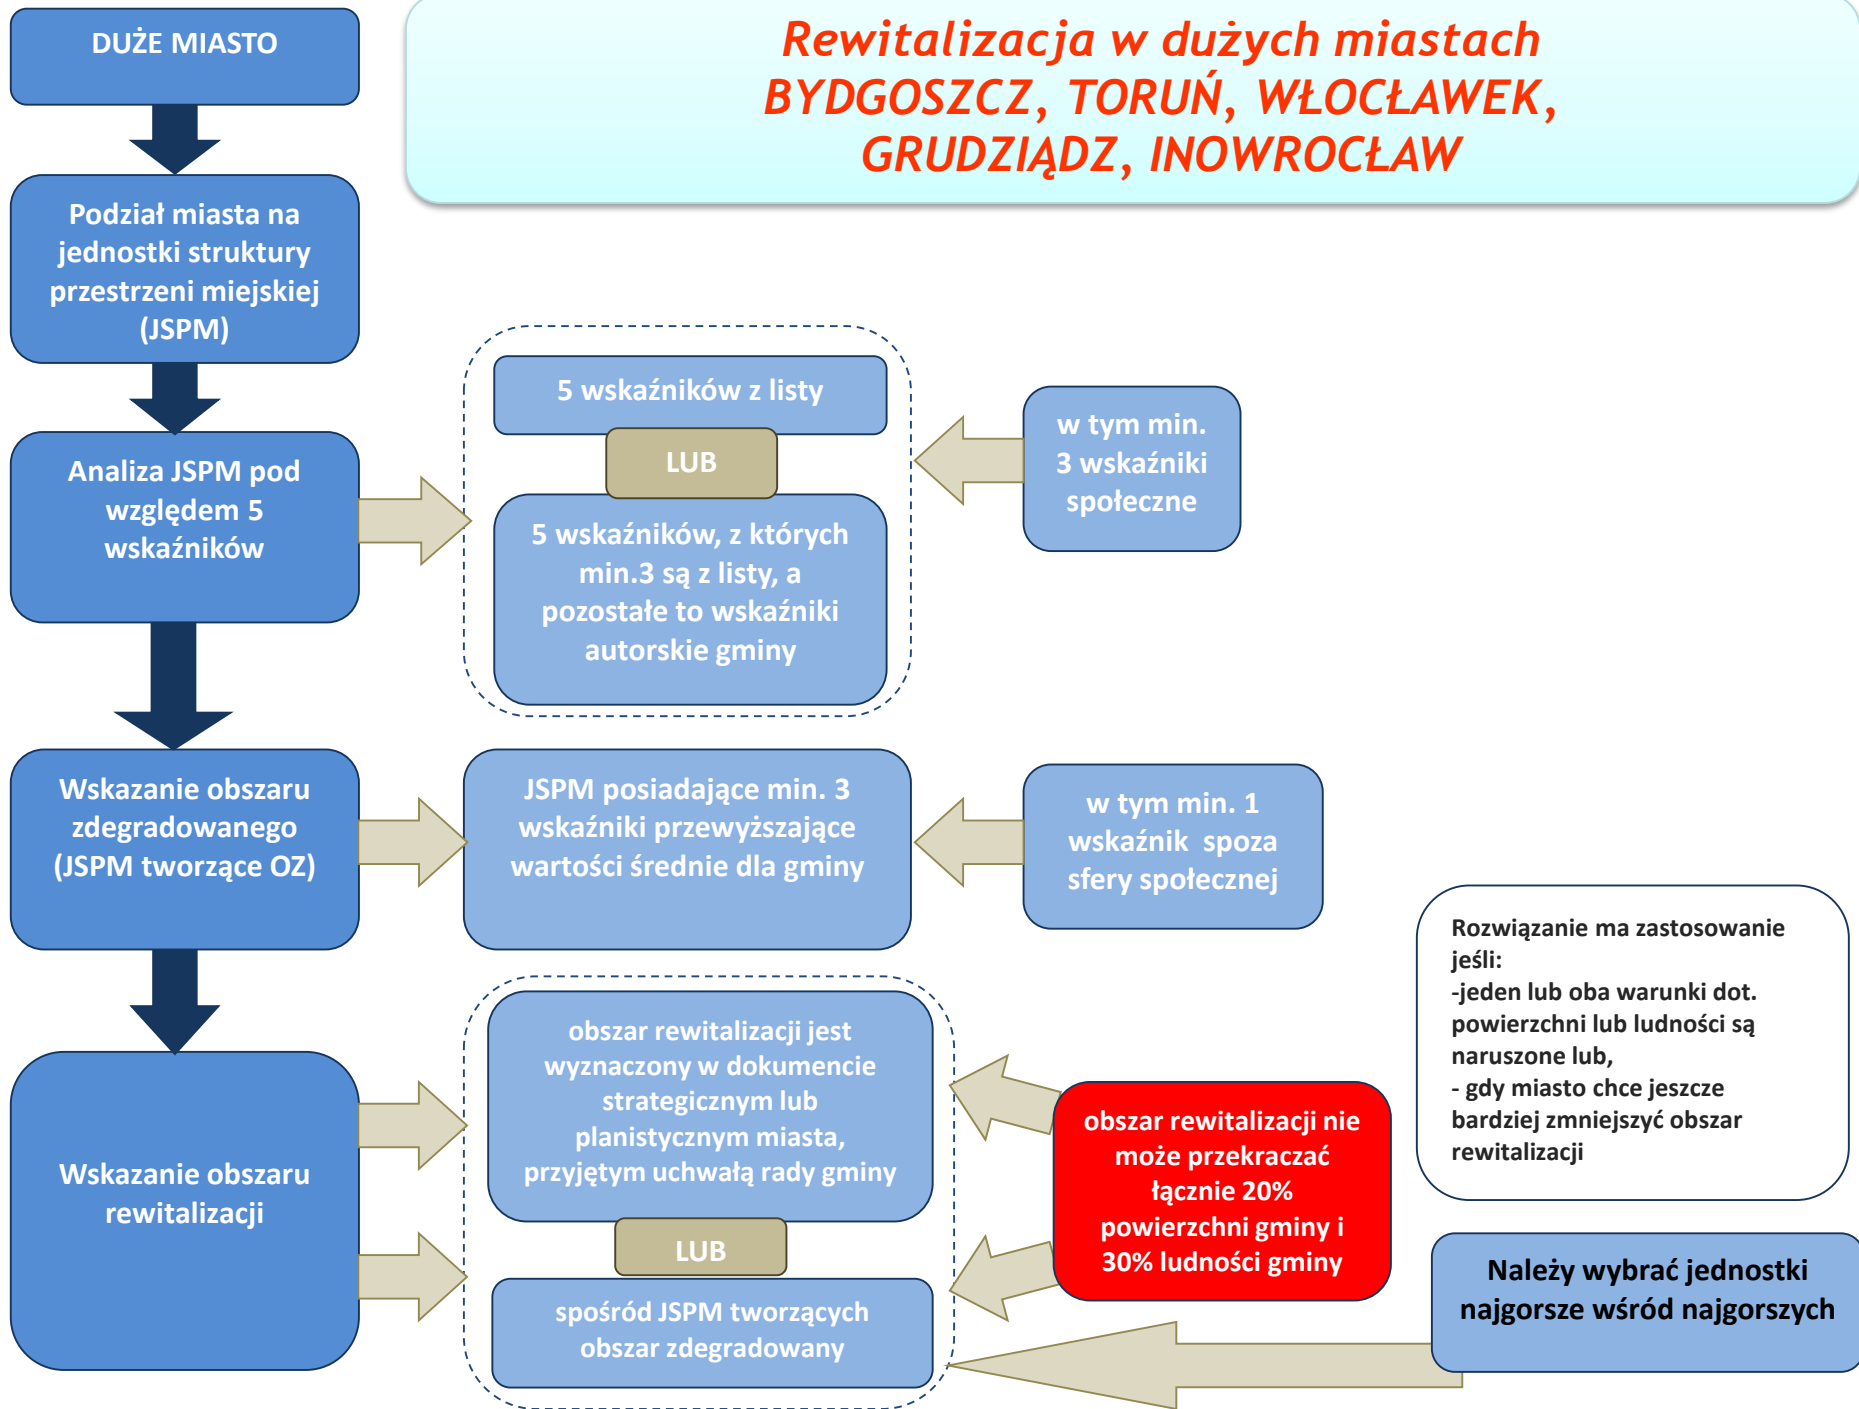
DUŻE MIASTO

Rewitalizacja w dużych miastach
BYDGOSZCZ, TORUŃ, WŁOCŁAWEK, GRUDZIĄDZ, INOWROCŁAW

Podział miasta na jednostki struktury przestrzeni miejskiej (JSPM)

Analiza JSPM pod względem 5 wskaźników

5 wskaźników z listy

LUB

5 wskaźników, z których min.3 są z listy, a pozostałe to wskaźniki autorskie gminy

w tym min. 3 wskaźniki społeczne

Wskazanie obszaru zdegradowanego (JSPM tworzące OZ)

JSPM posiadające min. 3 wskaźniki przewyższające wartości średnie dla gminy

w tym min. 1 wskaźnik spoza sfery społecznej

Rozwiązanie ma zastosowanie jeśli:
-jeden lub oba warunki dot. powierzchni lub ludności są naruszone lub,
- gdy miasto chce jeszcze bardziej zmniejszyć obszar rewitalizacji

Wskazanie obszaru rewitalizacji

obszar rewitalizacji jest wyznaczony w dokumencie strategicznym lub planistycznym miasta, przyjętym uchwałą rady gminy

LUB

spośród JSPM tworzących obszar zdegradowany

obszar rewitalizacji nie może przekraczać łącznie 20% powierzchni gminy i 30% ludności gminy

Należy wybrać jednostki najgorsze wśród najgorszych